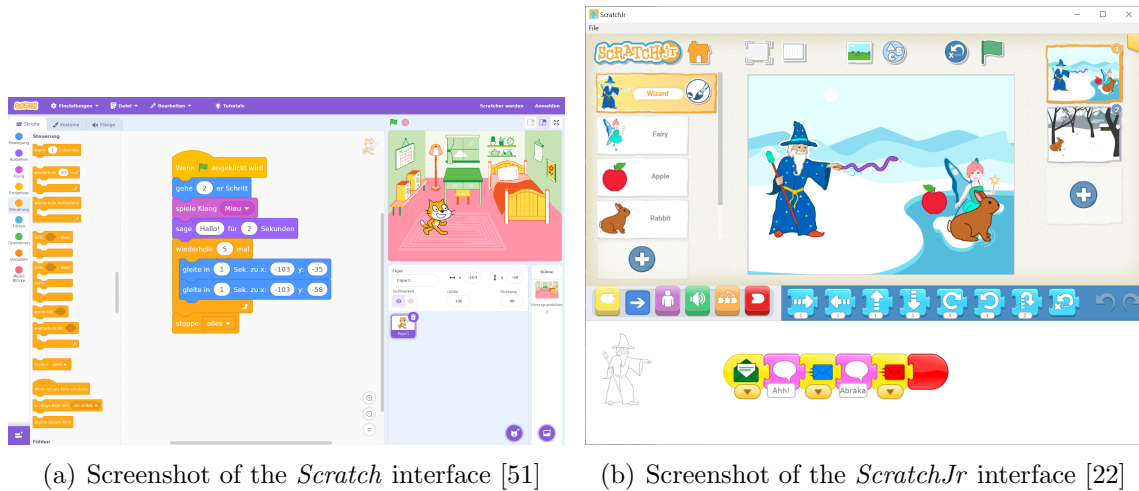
SCRATCH Einstellungen Datei Bearbeiten Tutorials Scratcher werden Anmelden

Skripte Kostüme Klänge

Bewegung Aussehen Klang Ereignisse Steuerung Fühlen Operatoren Variablen Meine Blöcke

Steuerung

Wenn angeklickt wird
gehe 2 er Schritt
spiele Klang Miau
sage Hallo! für 2 Sekunden
wiederhole 5 mal
gleite in 1 Sek. zu x: -103 y: -35
gleite in 1 Sek. zu x: -103 y: -58
stoppe alles

Fühlen

Figur Figur1 x -103 y -58
Größe 100 Richtung 90
Bühne
Figur1

(a) Screenshot of the *Scratch* interface [51]

ScratchJr
File
SCRATCHJr
Wizard
Fairy
Apple
Rabbit
Ahh!
Abraka

(b) Screenshot of the *ScratchJr* interface [22]